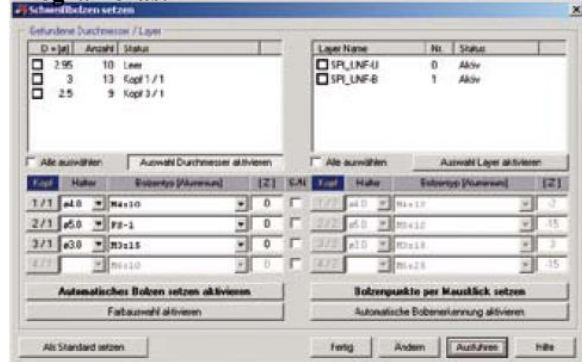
Schweißbolzen setzen

Gefundene Durchmesser / Layer

| D = [at] | Anzahl | Status |
|---|---|---|
| 2.95 | 10 | Leer |
| 3 | 13 | Kopf 1 / 1 |
| 2.5 | 9 | Kopf 3 / 1 |

| Layer Name | Nr. | Status |
|---|---|---|
| SPI_LNF-U | 0 | Aktiv |
| SPI_LNF-B | 1 | Aktiv |

Alle auswählen
Auswahl Durchmesser aktivieren
Alle auswählen
Auswahl Layer aktivieren

| Kopf | Halter | Bolzentyp [Aluminium] | [Z] | S.N |
|---|---|---|---|---|
| 1 / 1 | ø4.0 | M4x10 | 0 | |
| 2 / 1 | ø5.0 | PS-1 | 0 | |
| 3 / 1 | ø3.0 | M3x15 | 0 | |
| 4 / 1 | | M6x10 | 0 | |

| Kopf | Halter | Bolzentyp [Aluminium] | [Z] |
|---|---|---|---|
| 1 / 2 | ø4.0 | M4x10 | -7 |
| 2 / 2 | ø5.0 | M5x10 | -15 |
| 3 / 2 | ø3.0 | M3x18 | 3 |
| 4 / 2 | | M6x25 | -15 |

Automatisches Bolzen setzen aktivieren
Bolzenpunkte per Mausklick setzen
Farbauswahl aktivieren
Automatische Bolzenerkennung aktivieren

Als Standard setzen
Fertig
Ändern
Ausführen
Hilfe